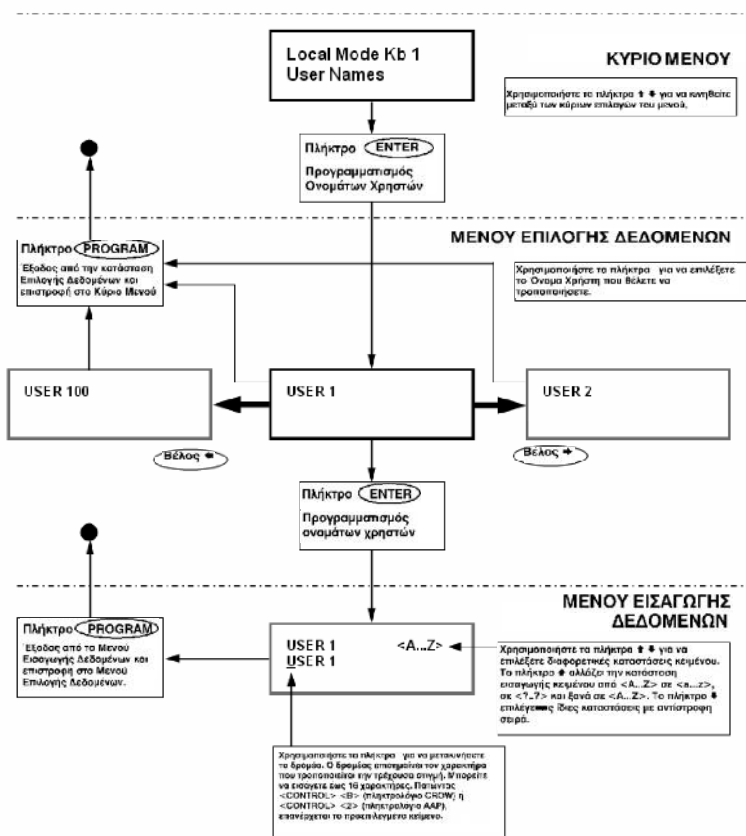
Local Mode Kb 1
User Names

ΚΥΡΙΟ ΜΕΝΟΥ

Χρησιμοποιήστε τα πλήκτρα ⬆ ⬇ για να κινηθείτε μεταξύ των κύριων επιλογών του μενού.

Πλήκτρο ENTER
Προγραμματισμός Ονομάτων Χρηστών

ΜΕΝΟΥ ΕΠΙΛΟΓΗΣ ΔΕΔΟΜΕΝΩΝ

Πλήκτρο PROGRAM
Εξοδος από την κατάσταση Επιλογής Δεδομένων και επιστροφή στο Κύριο Μενού

Χρησιμοποιήστε τα πλήκτρα για να επιλέξετε το Όνομα Χρήστη που θέλετε να τροποποιήσετε.

USER 100

USER 1

USER 2

Βέλος ⬅

Βέλος ➡

Πλήκτρο ENTER
Προγραμματισμός ονομάτων χρηστών

ΜΕΝΟΥ ΕΙΣΑΓΩΓΗΣ ΔΕΔΟΜΕΝΩΝ

Πλήκτρο PROGRAM
Έξοδος από το Μενού Εισαγωγής Δεδομένων και επιστροφή στο Μενού Επιλογής Δεδομένων.

USER 1 <A...Z>
USER 1

Χρησιμοποιήστε τα πλήκτρα ⬆ ⬇ για να επιλέξετε διαφορετικές καταστάσεις κειμένου. Το πλήκτρο ⬆ αλλάζει την κατάσταση εισαγωγής κειμένου από <A...Z> σε <a...z>, σε <?..?> και ξανά σε <A...Z>. Το πλήκτρο ⬇ επιλέγει τις ίδιες καταστάσεις με αντίστροφη σειρά.

Χρησιμοποιήστε τα πλήκτρα για να μετακινήσετε το δρομέα. Ο δρομέας αποτυπώνει τον χαρακτήρα που τροποποιείται την τρέχουσα στιγμή. Μπορείτε να εισάγετε έως 16 χαρακτήρες. Πατώντας <CONTROL> <B> (πληκτρολόγιο CROW) ή <CONTROL> <2> (πληκτρολόγιο AAP), επανέρχεται το προεπιλεγμένο κείμενο.